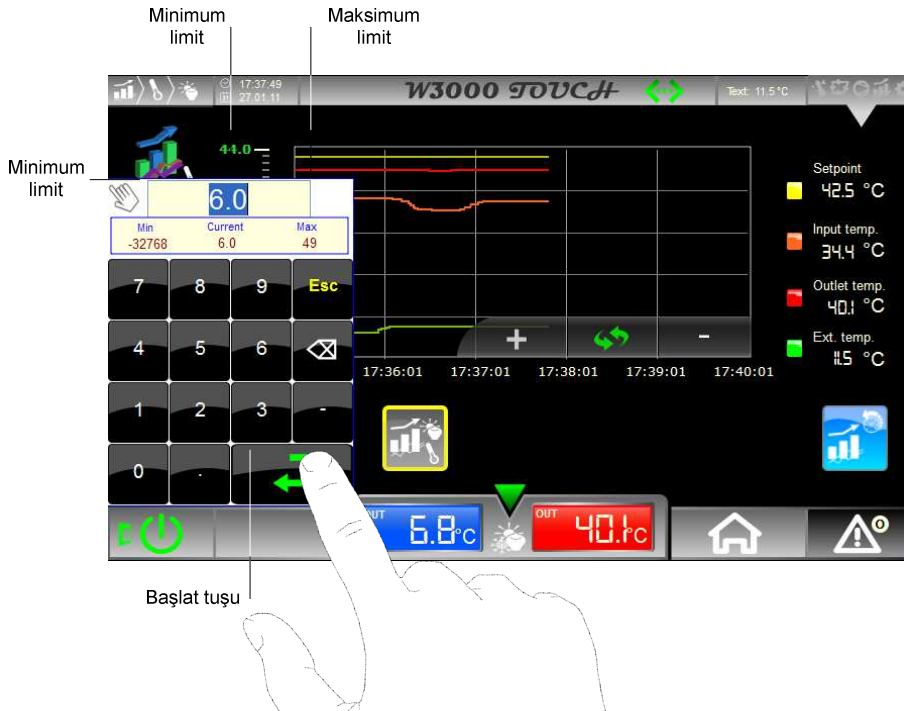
Minimum limit

Maksimum limit

17:37:49
27.01.11

W3000 TOUCH

Text: 11.5 °C

44.0

Minimum limit

6.0

| Min | Current | Max |
|---|---|---|
| -32768 | 6.0 | 49 |

7 8 9 Esc
4 5 6
1 2 3 -
0 .

Setpoint
42.5 °C

Input temp.
34.4 °C

Outlet temp.
40.1 °C

Ext. temp.
11.5 °C

+ -

17:36:01 17:37:01 17:38:01 17:39:01 17:40:01

OUT 6.8 °C

OUT 40.1 °C

0

Başlat tuşu